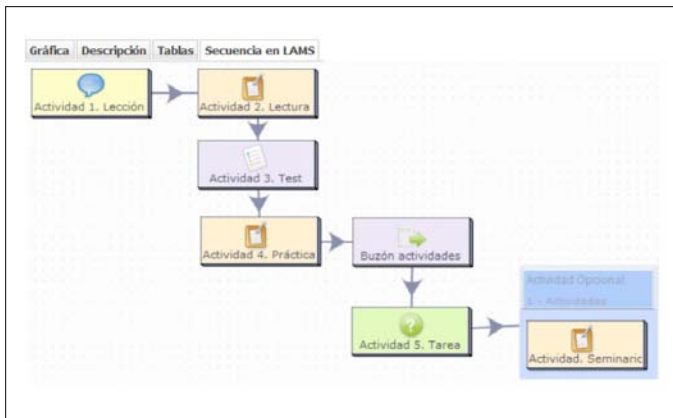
Gráfica Descripción Tablas Secuencia en LAMS

Actividad 1. Lección

Actividad 2. Lectura

Actividad 3. Test

Actividad 4. Práctica

Buzón actividades

Actividad Opcional
1 - Actividades

Actividad 5. Tarea

Actividad. Seminario